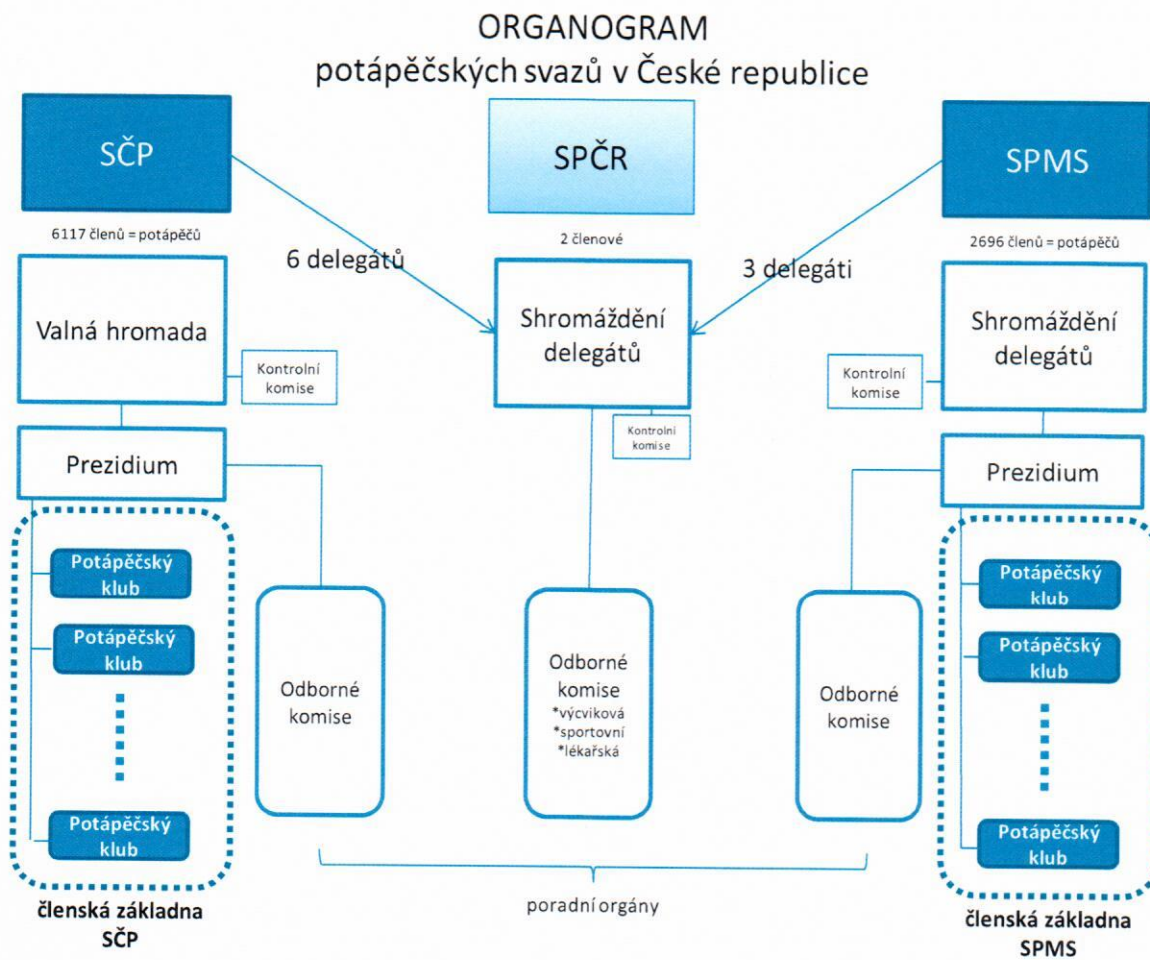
ORGANOGRAM
potápěčských svazů v České republice

SČP

6117 členů = potápěčů

SPČR

2 členové

SPMS

2696 členů = potápěčů

6 delegátů

3 delegáti

Valná hromada

Kontrolní komise

Shromáždění delegátů

Kontrolní komise

Shromáždění delegátů

Kontrolní komise

Prezidium

Prezidium

Potápěčský klub

Potápěčský klub

Potápěčský klub

Odborné komise

Odborné komise
*výcviková
*sportovní
*lékařská

Odborné komise

Potápěčský klub

Potápěčský klub

Potápěčský klub

členská základna SČP

poradní orgány

členská základna SPMS